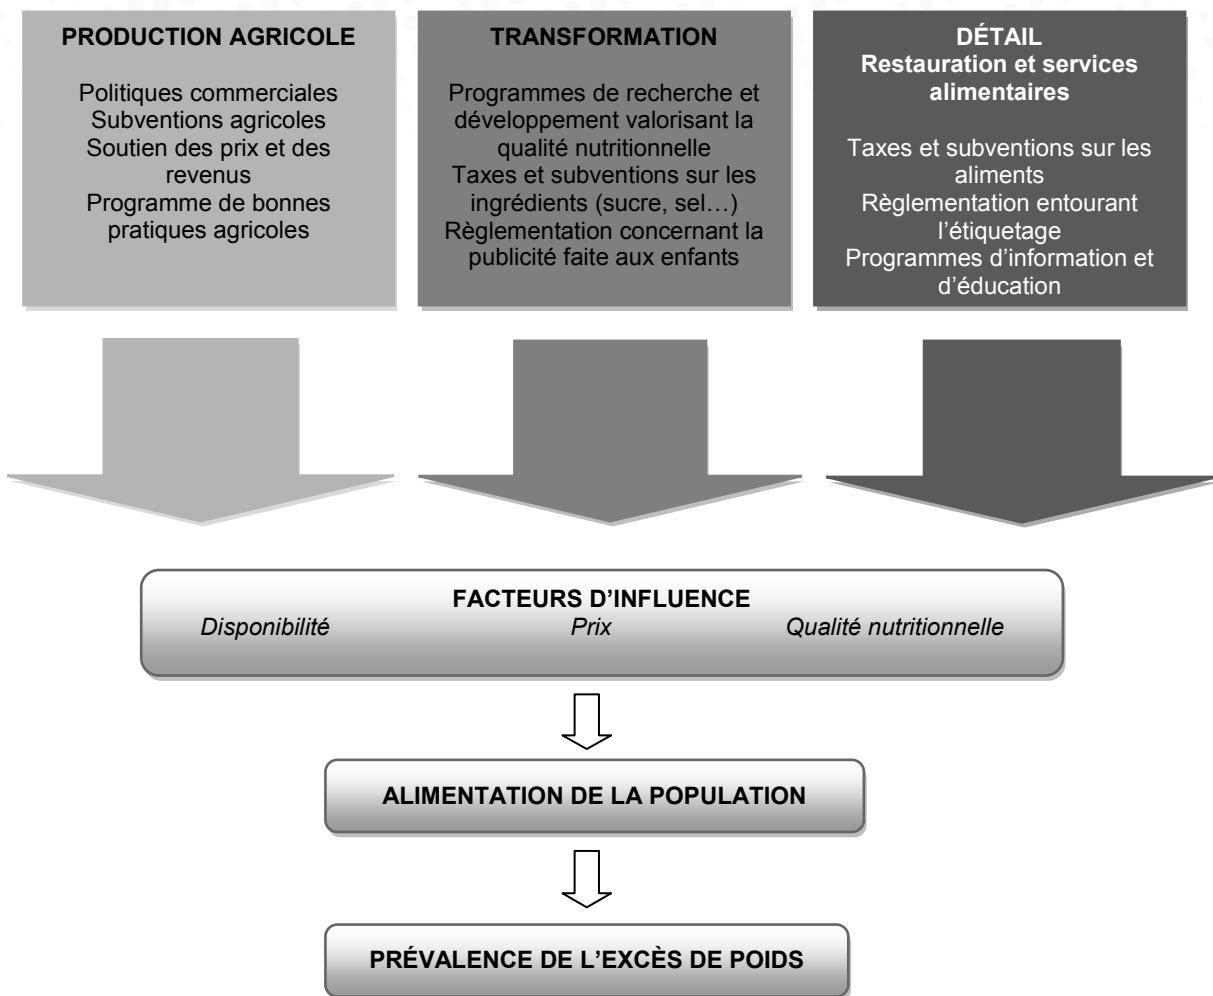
PRODUCTION AGRICOLE

Politiques commerciales
Subventions agricoles
Soutien des prix et des revenus
Programme de bonnes pratiques agricoles

TRANSFORMATION

Programmes de recherche et développement valorisant la qualité nutritionnelle
Taxes et subventions sur les ingrédients (sucre, sel…)
Règlementation concernant la publicité faite aux enfants

DÉTAIL
Restauration et services alimentaires

Taxes et subventions sur les aliments
Règlementation entourant l'étiquetage
Programmes d'information et d'éducation

FACTEURS D'INFLUENCE
Disponibilité Prix Qualité nutritionnelle

ALIMENTATION DE LA POPULATION

PRÉVALENCE DE L'EXCÈS DE POIDS